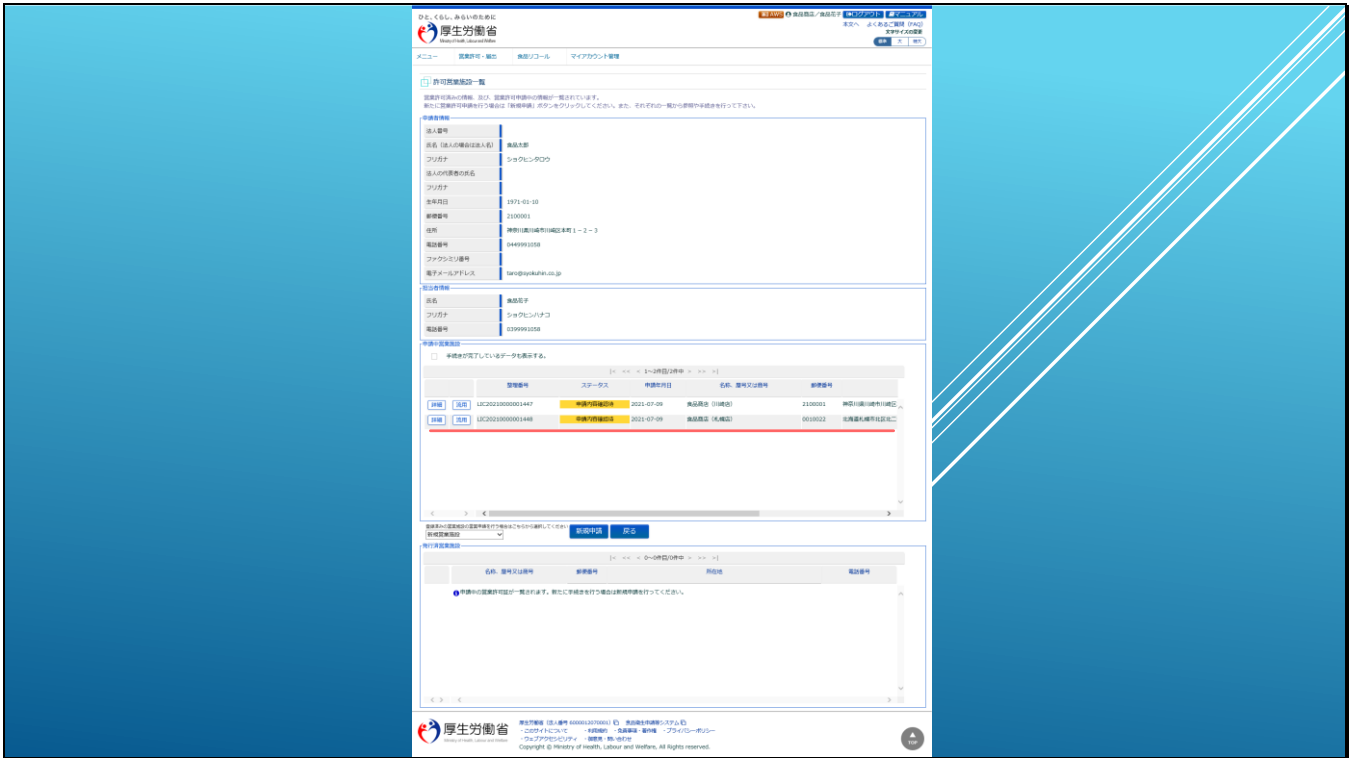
ひと、くらし、みらいのために
厚生労働省
Ministry of Health, Labour and Welfare

食品商店／食品花子 ログアウト マニュアル
本文へ よくあるご質問（FAQ）
文字サイズの変更
標準 大 特大

メニュー 営業許可・届出 食品リコール マイアカウント管理

許可営業施設一覧

営業許可済みの情報、及び、営業許可申請中の情報が一覧されています。
新たに営業許可申請を行う場合は「新規申請」ボタンをクリックしてください。また、それぞれの一覧から参照や手続きを行って下さい。

申請者情報

| | |
|---|---|
| 法人番号 | |
| 氏名（法人の場合は法人名） | 食品太郎 |
| フリガナ | ショクヒンタロウ |
| 法人の代表者の氏名 | |
| フリガナ | |
| 生年月日 | 1971-01-10 |
| 郵便番号 | 2100001 |
| 住所 | 神奈川県川崎市川崎区本町１－２－３ |
| 電話番号 | 0449991058 |
| ファクシミリ番号 | |
| 電子メールアドレス | taro@syokuhin.co.jp |

担当者情報

| | |
|---|---|
| 氏名 | 食品花子 |
| フリガナ | ショクヒンハナコ |
| 電話番号 | 0399991058 |

申請中営業施設

手続きが完了しているデータも表示する。

|< << < 1～2件目/2件中 > >> >|

| | 整理番号 | ステータス | 申請作成日 | 名称、屋号又は商号 | 郵便番号 | |
|---|---|---|---|---|---|---|
| 詳細 流用 | 13C20210000001447 | 申請内容確認中 | 2021-07-09 | 食品商店（川崎店） | 2100001 | 神奈川県川崎市川崎区 |
| 詳細 流用 | 13C20210000001448 | 申請内容確認中 | 2021-07-09 | 食品商店（札幌店） | 0010022 | 北海道札幌市北区北二 |

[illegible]
新規営業施設
新規申請 戻る

飛行済営業施設

|< << < 0～0件目/0件中 > >> >|

| 名称、屋号又は商号 | 郵便番号 | 所在地 | 電話番号 |
|---|---|---|---|

申請中の営業許可証が一覧されます。新たに手続きを行う場合は新規申請を行ってください。

厚生労働省
Ministry of Health, Labour and Welfare
厚生労働省（法人番号 6000012070001） 食品衛生申請等システム
・このサイトについて ・利用規約 ・免責事項・著作権 ・プライバシーポリシー
・ウェブアクセシビリティ ・御意見・問い合わせ
Copyright © Ministry of Health, Labour and Welfare, All Rights reserved.
TOP